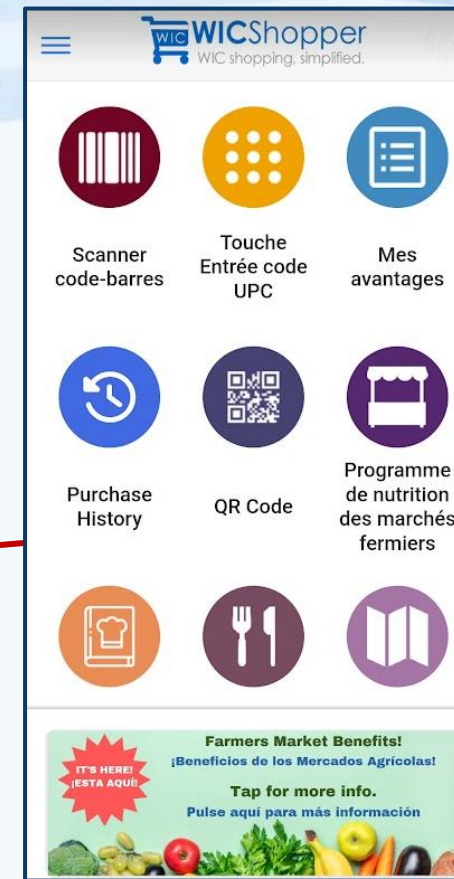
WIC WICShopper
WIC shopping, simplified.

Scanner code-barres

Touche Entrée code UPC

Mes avantages

Purchase History

QR Code

Programme de nutrition des marchés fermiers

IT'S HERE! ¡ESTA AQUÍ!

Farmers Market Benefits!
¡Beneficios de los Mercados Agrícolas!

Tap for more info.
Pulse aquí para más información